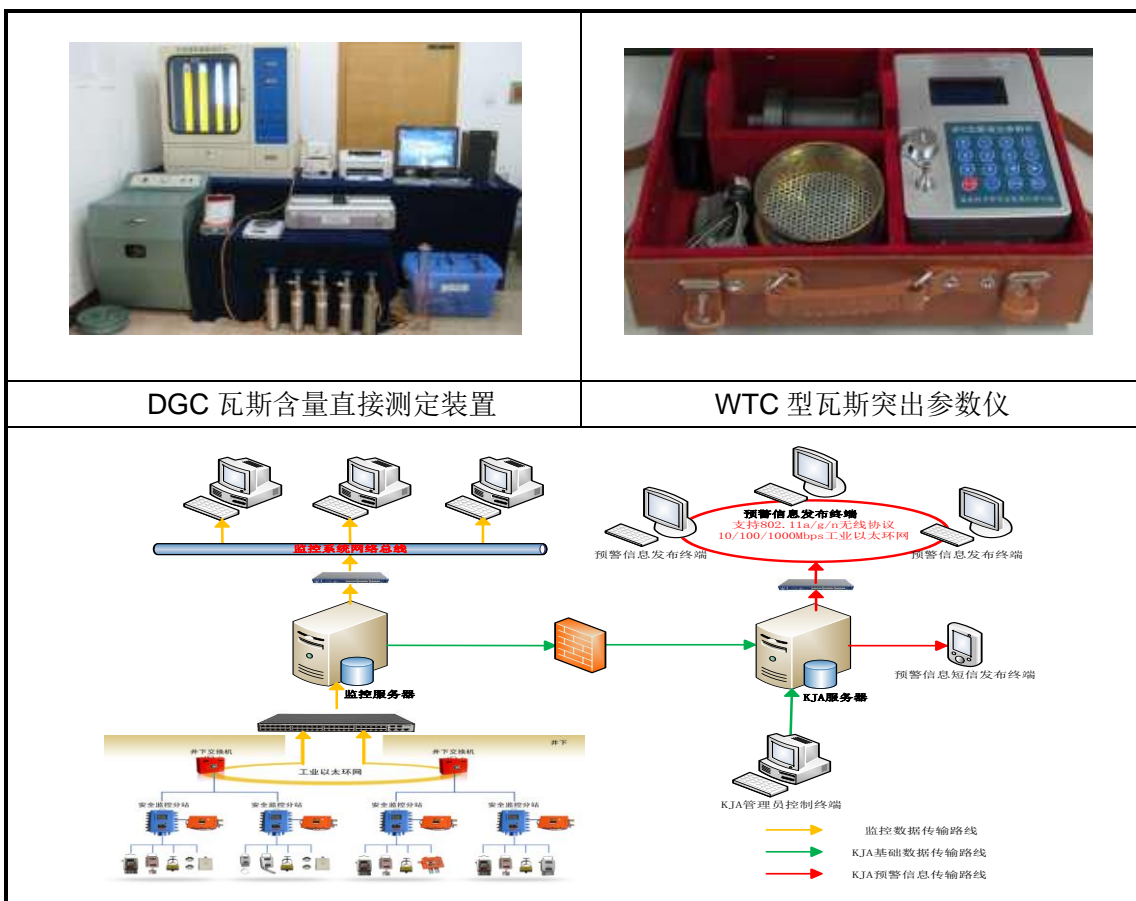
| DGC 瓦斯含量直接测定装置 | WTC 型瓦斯突出参数仪 |
|---|---|

监控系统网络总线

预警信息发布终端
支持802.11a/g/n无线协议
10/100/1000Mbps工业以太环网

预警信息发布终端

预警信息发布终端

监控服务器

KJA服务器

预警信息短信发布终端

井下

井下交换机

井下交换机

工业以太环网

安全监控分站

安全监控分站

安全监控分站

安全监控分站

KJA管理员控制终端

监控数据传输路线

KJA基础数据传输路线

KJA预警信息传输路线